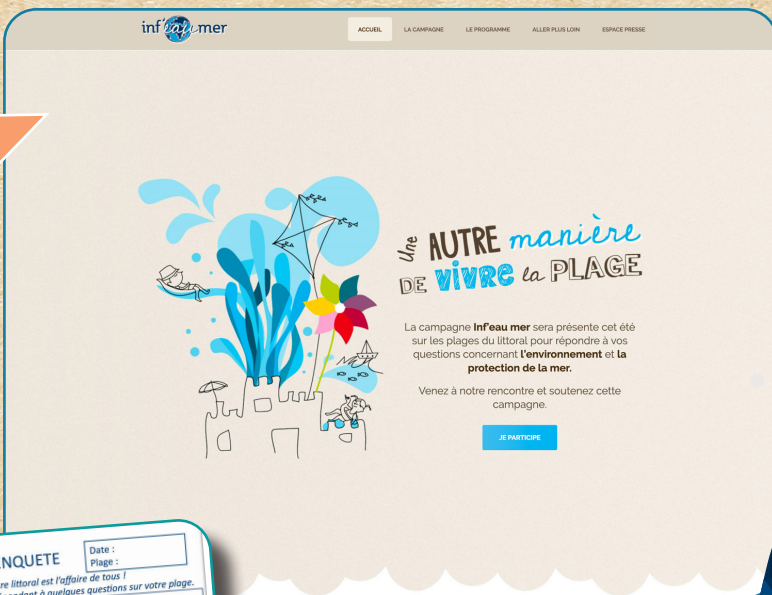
inf'eau mer

ACCUEIL LA CAMPAGNE LE PROGRAMME ALLER PLUS LOIN ESPACE PRESSE

Une AUTRE manière DE VIVRE la PLAGE

La campagne **Inf'eau mer** sera présente cet été sur les plages du littoral pour répondre à vos questions concernant **l'environnement** et **la protection de la mer.**

Venez à notre rencontre et soutenez cette campagne.

JE PARTICIPE

ENQUETE
Date :
Plage :
re littoral est l'affaire de tous !
ondant à quelques questions sur votre plage.